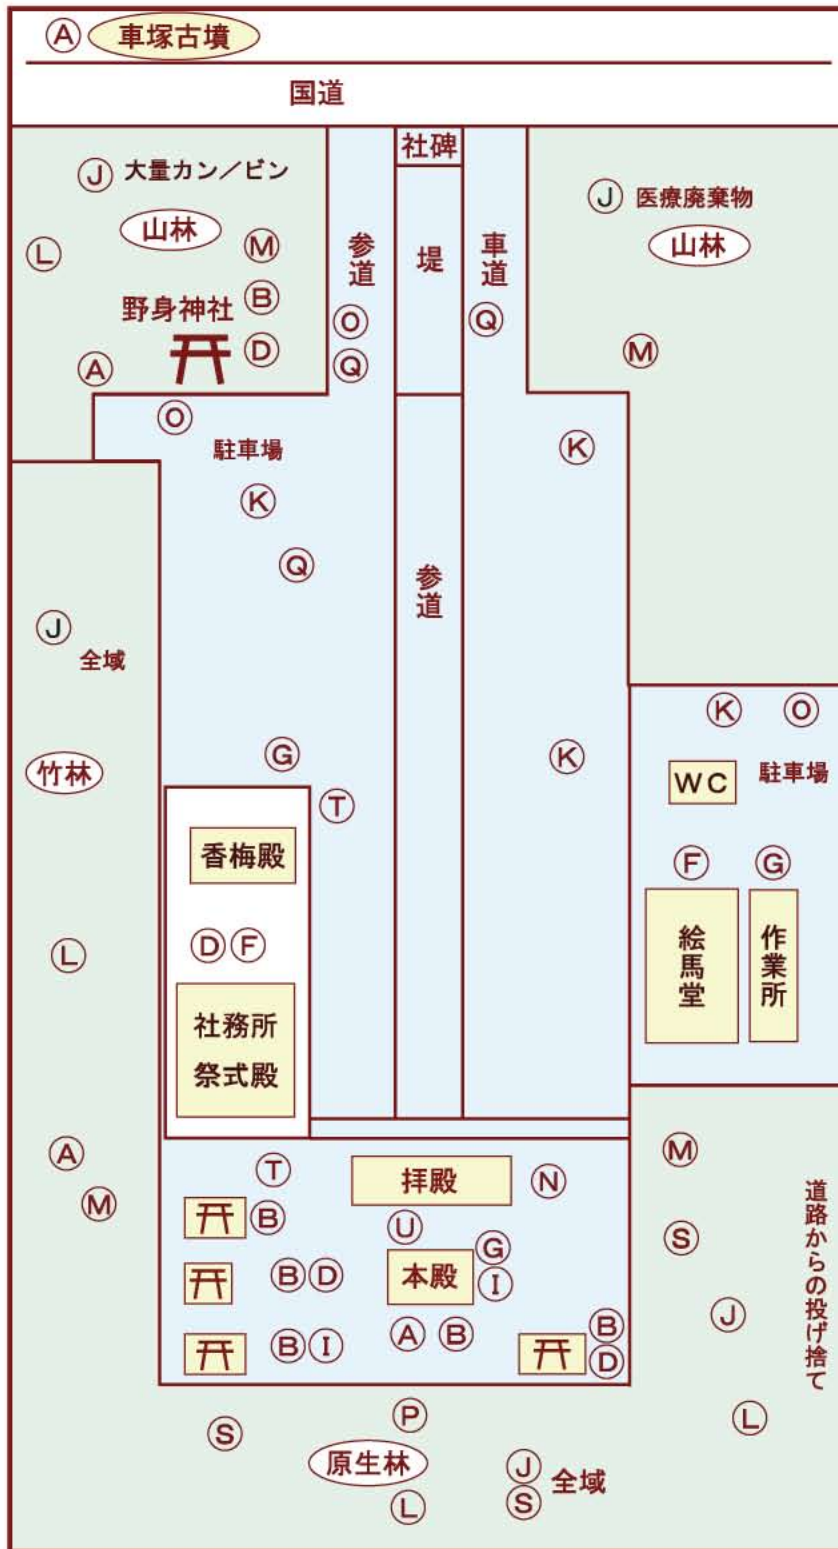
Ⓐ 車塚古墳

国道

Ⓙ 大量カン／ビン

山林

Ⓛ Ⓜ Ⓑ

野身神社

Ⓓ

Ⓐ

参道

Ⓞ Ⓠ

社碑

堤

車道

Ⓠ

Ⓙ 医療廃棄物

山林

Ⓜ

Ⓞ

駐車場

Ⓚ

Ⓠ

Ⓚ

参道

Ⓙ 全域

竹林

Ⓖ

Ⓚ

Ⓚ Ⓞ

WC

駐車場

Ⓣ

香梅殿

Ⓓ Ⓕ

社務所 祭式殿

Ⓛ

Ⓕ Ⓖ

絵馬堂

作業所

Ⓐ Ⓜ

Ⓣ

拝殿

Ⓝ

Ⓜ

Ⓑ

Ⓤ

Ⓑ Ⓓ

Ⓖ

本殿

Ⓘ

Ⓑ Ⓘ

Ⓐ Ⓑ

Ⓑ Ⓓ

Ⓢ

Ⓙ

道路からの投げ捨て

Ⓢ

Ⓟ

原生林

Ⓛ

Ⓙ 全域

Ⓢ

Ⓛ